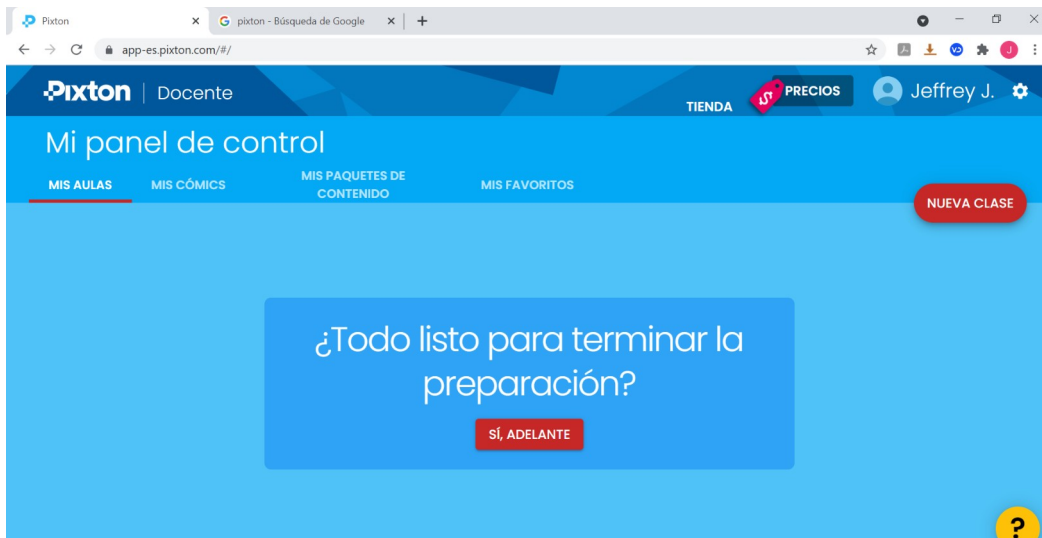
Pixton
pixton - Búsqueda de Google
app-es.pixton.com/#/

Pixton | Docente
TIENDA
PRECIOS
Jeffrey J.

Mi panel de control
MIS AULAS
MIS CÓMICS
MIS PAQUETES DE CONTENIDO
MIS FAVORITOS
NUEVA CLASE

¿Todo listo para terminar la preparación?
SÍ, ADELANTE

?